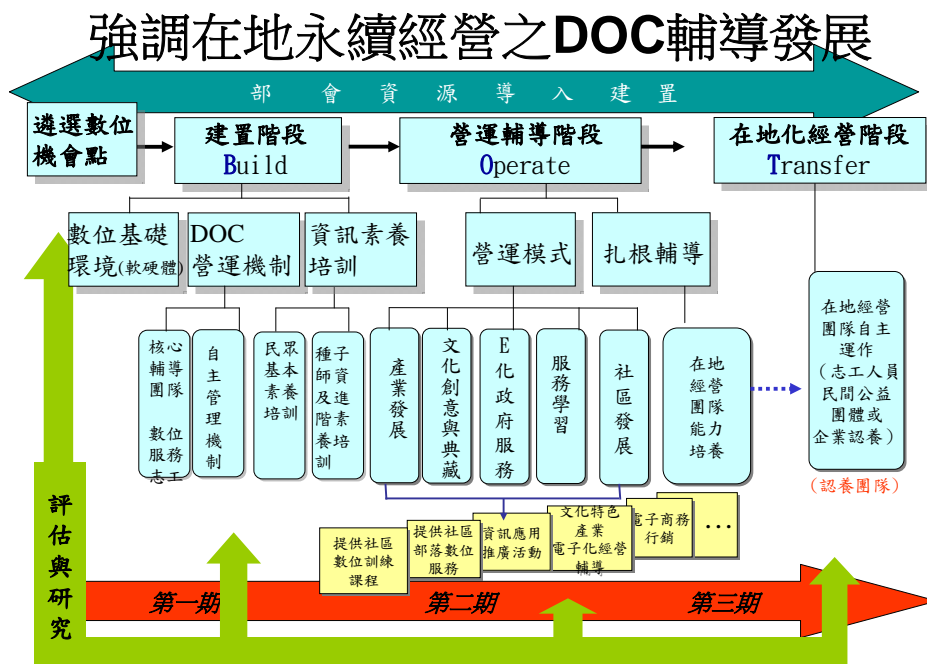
強調在地永續經營之DOC輔導發展

部 會 資 源 導 入 建 置

遴選數位機會點

建置階段 Build

營運輔導階段 Operate

在地化經營階段 Transfer

數位基礎環境(軟硬體)

DOC營運機制

資訊素養培訓

營運模式

扎根輔導

核心輔導團隊 數位服務志工

自主管理機制

民眾基本素養培訓

種子師資及進階素養培訓

產業發展

文化創意與典藏

E化政府服務

服務學習

社區發展

在地經營團隊能力培養

在地經營團隊自主運作(志工人員民間公益團體或企業認養)

(認養團隊)

提供社區數位訓練課程

提供社區部落數位服務

資訊應用推廣活動

文化特色產業電子化經營輔導

電子商務行銷

…

評估與研究

第一期

第二期

第三期